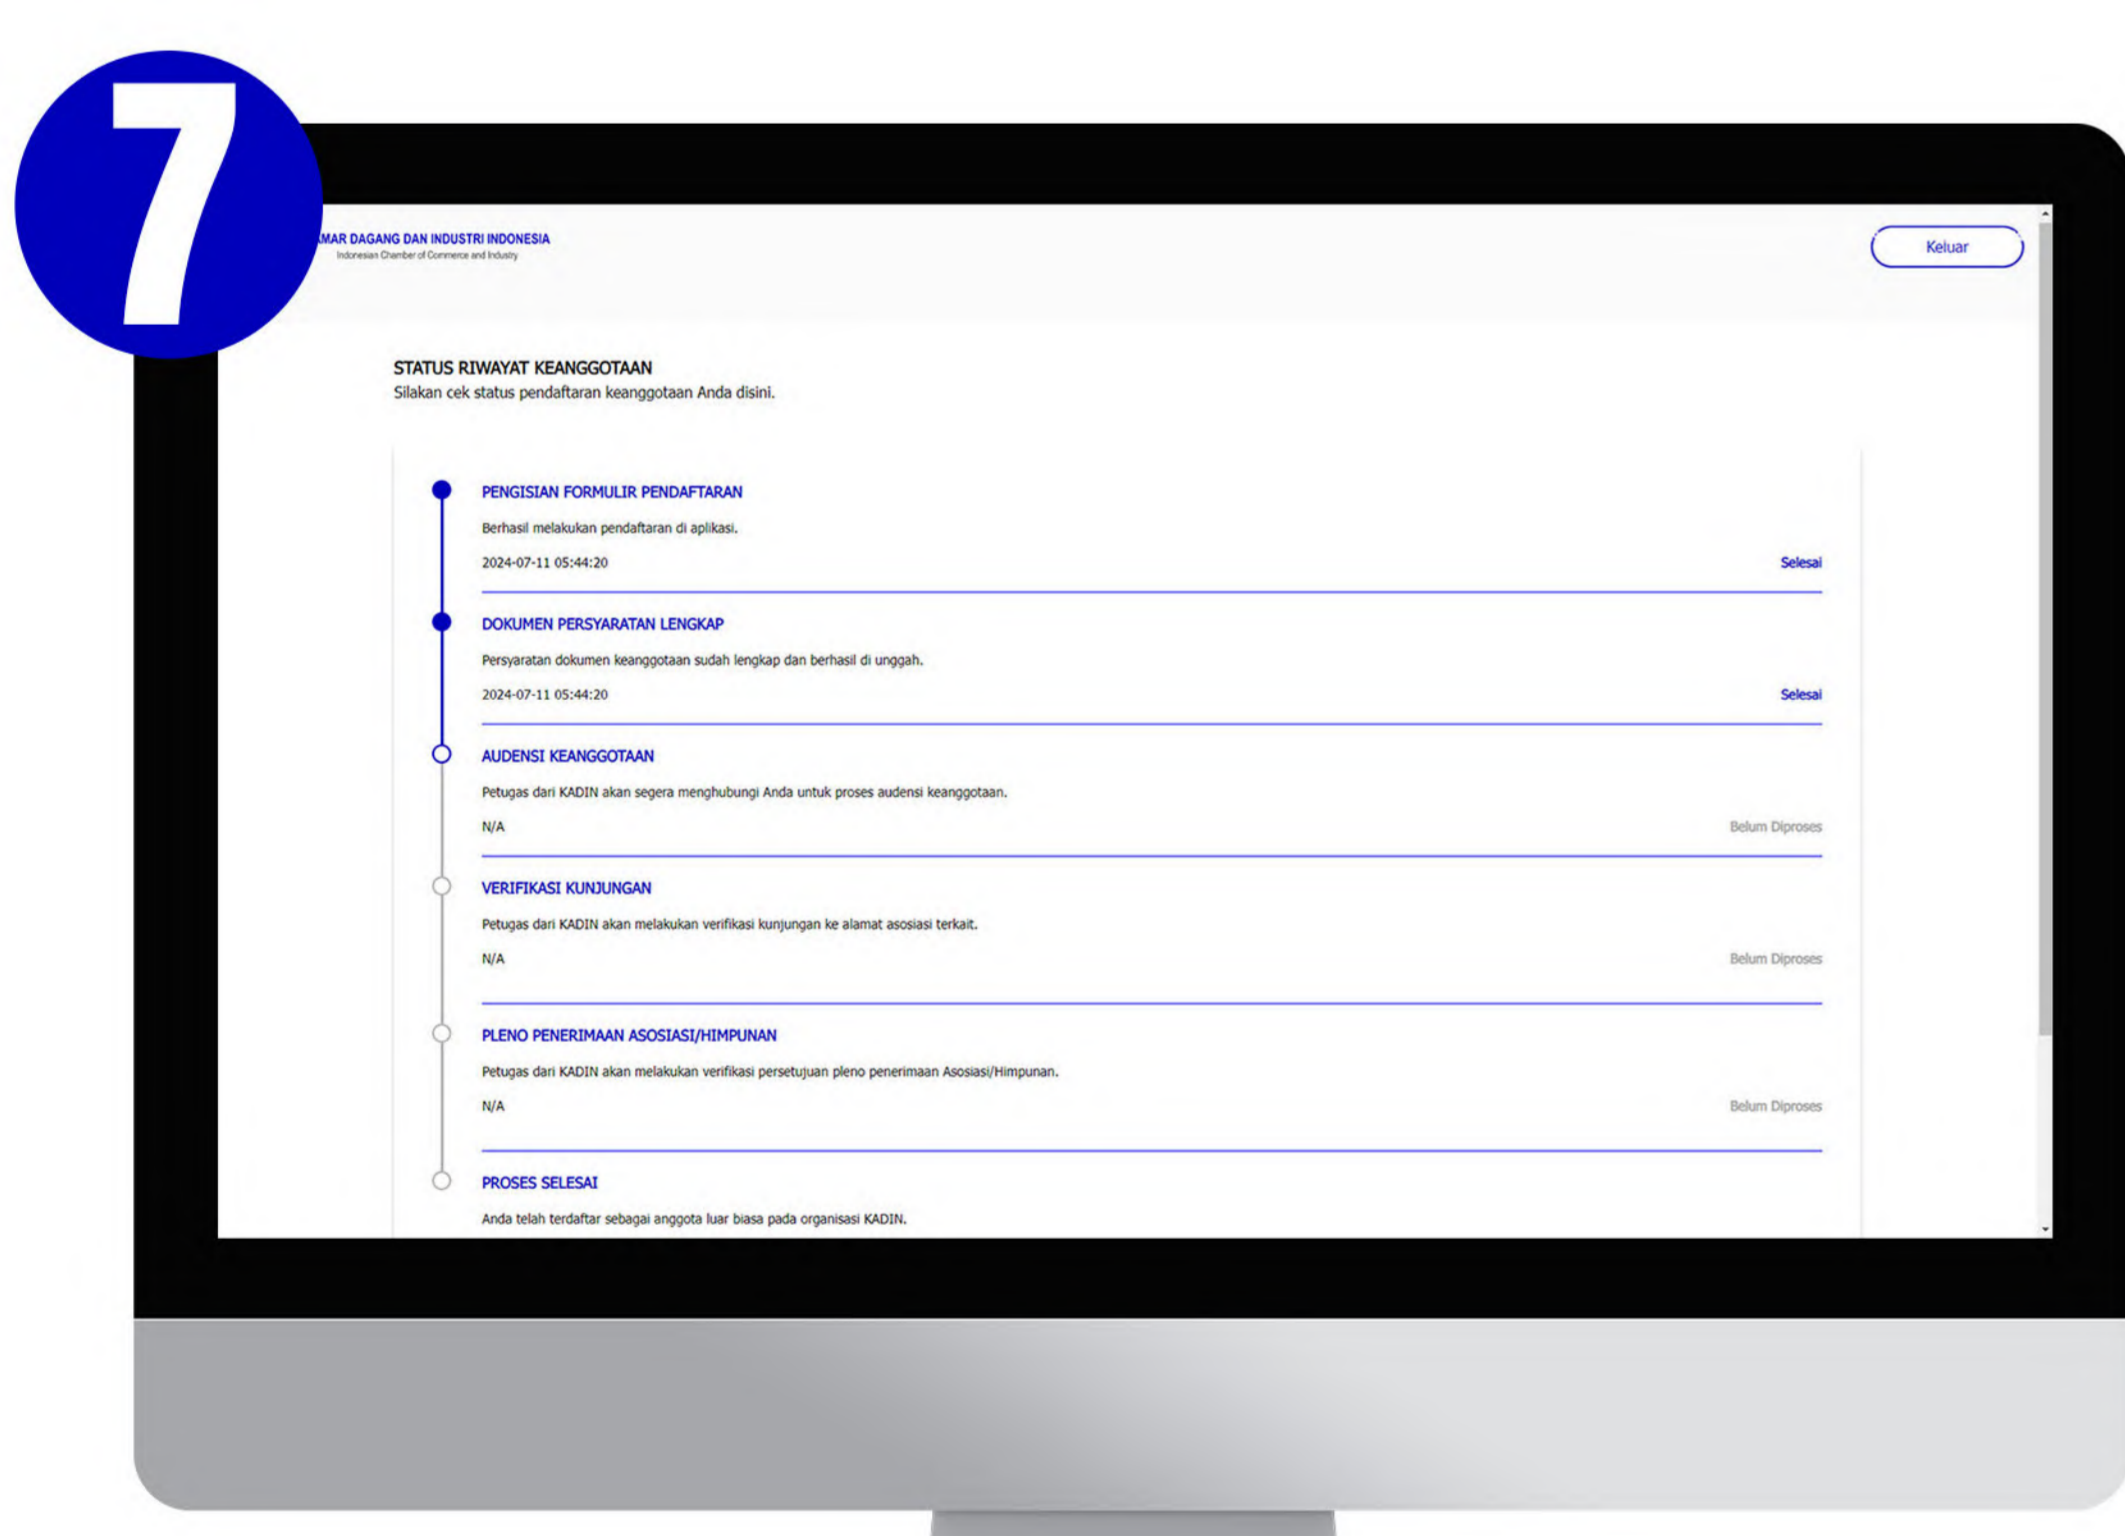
7

MAR DAGANG DAN INDUSTRI INDONESIA
Indonesian Chamber of Commerce and Industry

Keluar

STATUS RIWAYAT KEANGGOTAAN
Silakan cek status pendaftaran keanggotaan Anda disini.

PENGISIAN FORMULIR PENDAFTARAN
Berhasil melakukan pendaftaran di aplikasi.
2024-07-11 05:44:20
Selesai

DOKUMEN PERSYARATAN LENGKAP
Persyaratan dokumen keanggotaan sudah lengkap dan berhasil di unggah.
2024-07-11 05:44:20
Selesai

AUDENSI KEANGGOTAAN
Petugas dari KADIN akan segera menghubungi Anda untuk proses audensi keanggotaan.
N/A
Belum Diproses

VERIFIKASI KUNJUNGAN
Petugas dari KADIN akan melakukan verifikasi kunjungan ke alamat asosiasi terkait.
N/A
Belum Diproses

PLENO PENERIMAAN ASOSIASI/HIMPUNAN
Petugas dari KADIN akan melakukan verifikasi persetujuan pleno penerimaan Asosiasi/Himpunan.
N/A
Belum Diproses

PROSES SELESAI
Anda telah terdaftar sebagai anggota luar biasa pada organisasi KADIN.